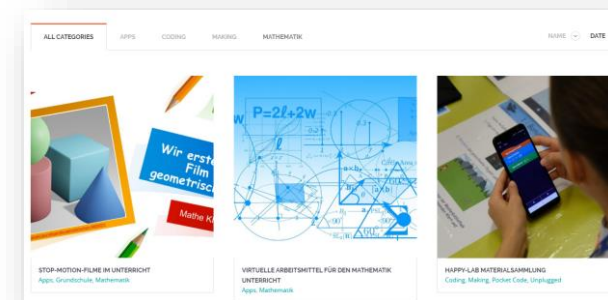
ALL CATEGORIES APPS CODING MAKING MATHEMATIK

NAME DATE

Wir erst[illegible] Film geometrisc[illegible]

Mathe K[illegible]

STOP-MOTION-FILME IM UNTERRICHT
Apps, Grundschule, Mathematik

$P=2\ell+2w$

VIRTUELLE ARBEITSMITTEL FÜR DEN MATHEMATIK UNTERRICHT
Apps, Mathematik

HAPPY-LAB MATERIALSAMMLUNG
Coding, Making, Pocket Code, Unplugged